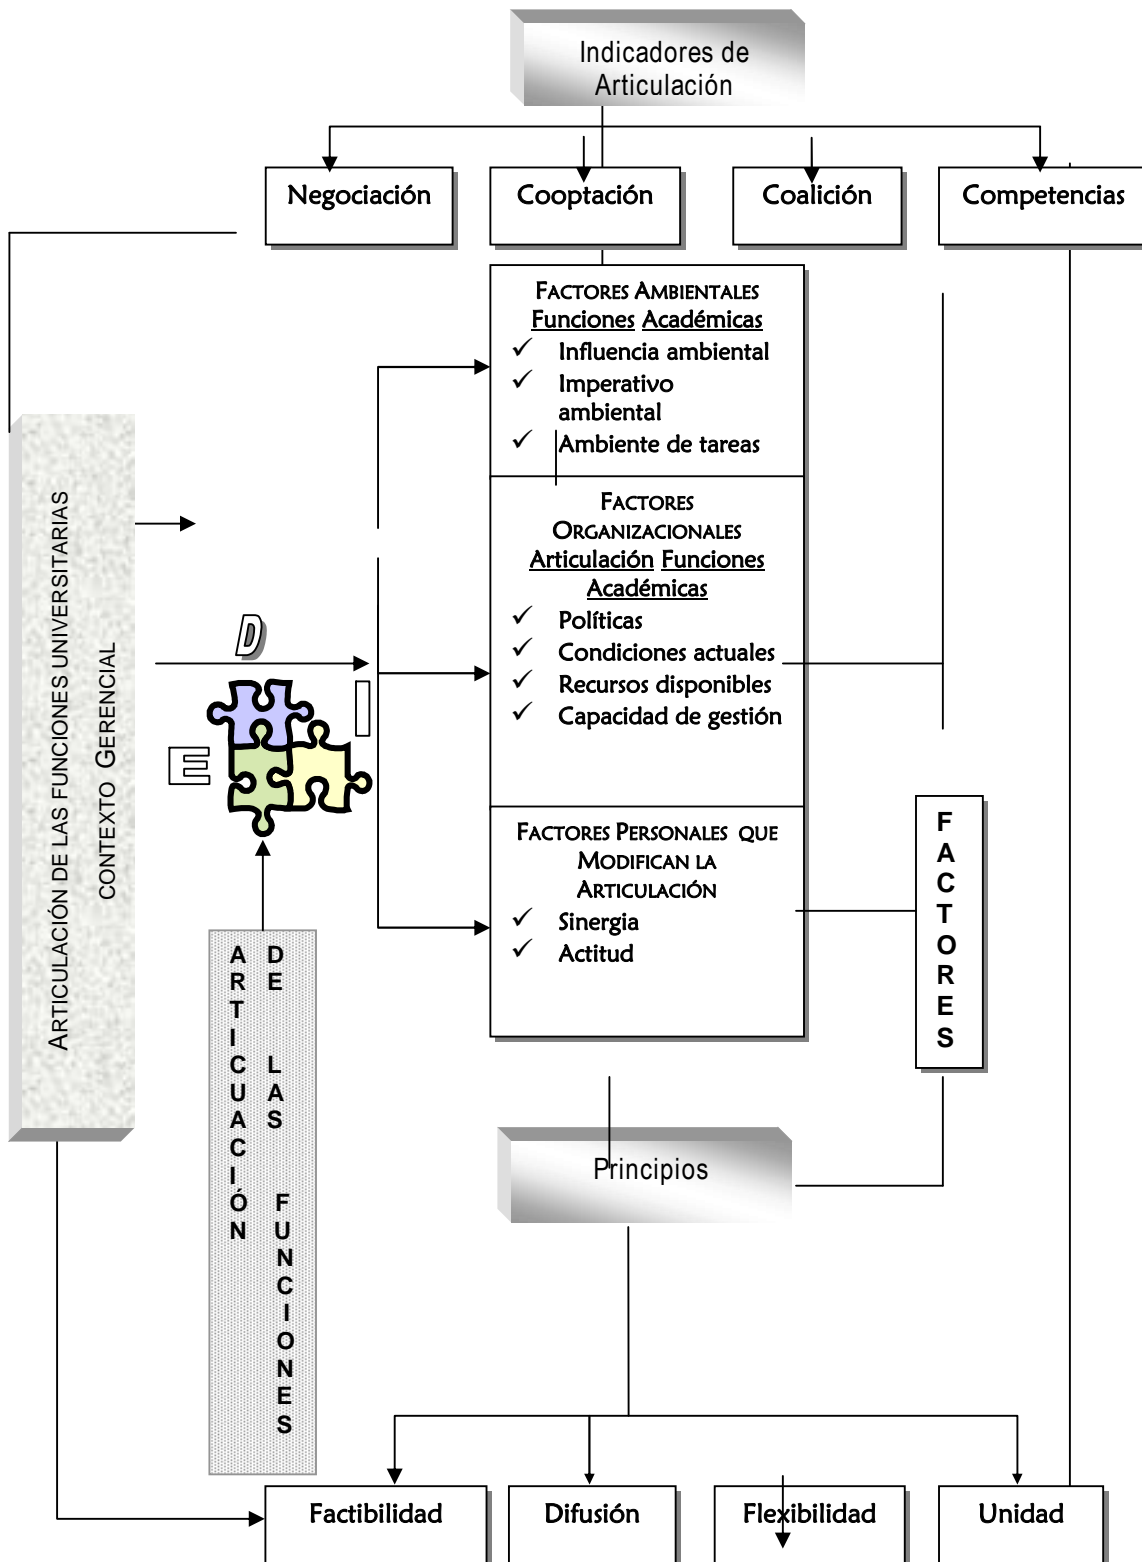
Indicadores de Articulación

Negociación

Cooptación

Coalición

Competencias

ARTICULACIÓN DE LAS FUNCIONES UNIVERSITARIAS
CONTEXTO GERENCIAL

FACTORES AMBIENTALES
Funciones Académicas
✓ Influencia ambiental
✓ Imperativo ambiental
✓ Ambiente de tareas

FACTORES ORGANIZACIONALES
Articulación Funciones Académicas
✓ Políticas
✓ Condiciones actuales
✓ Recursos disponibles
✓ Capacidad de gestión

FACTORES PERSONALES QUE MODIFICAN LA ARTICULACIÓN
✓ Sinergia
✓ Actitud

D
I
E

ARTICULACIÓN DE LAS FUNCIONES

FACTORES

Principios

Factibilidad

Difusión

Flexibilidad

Unidad